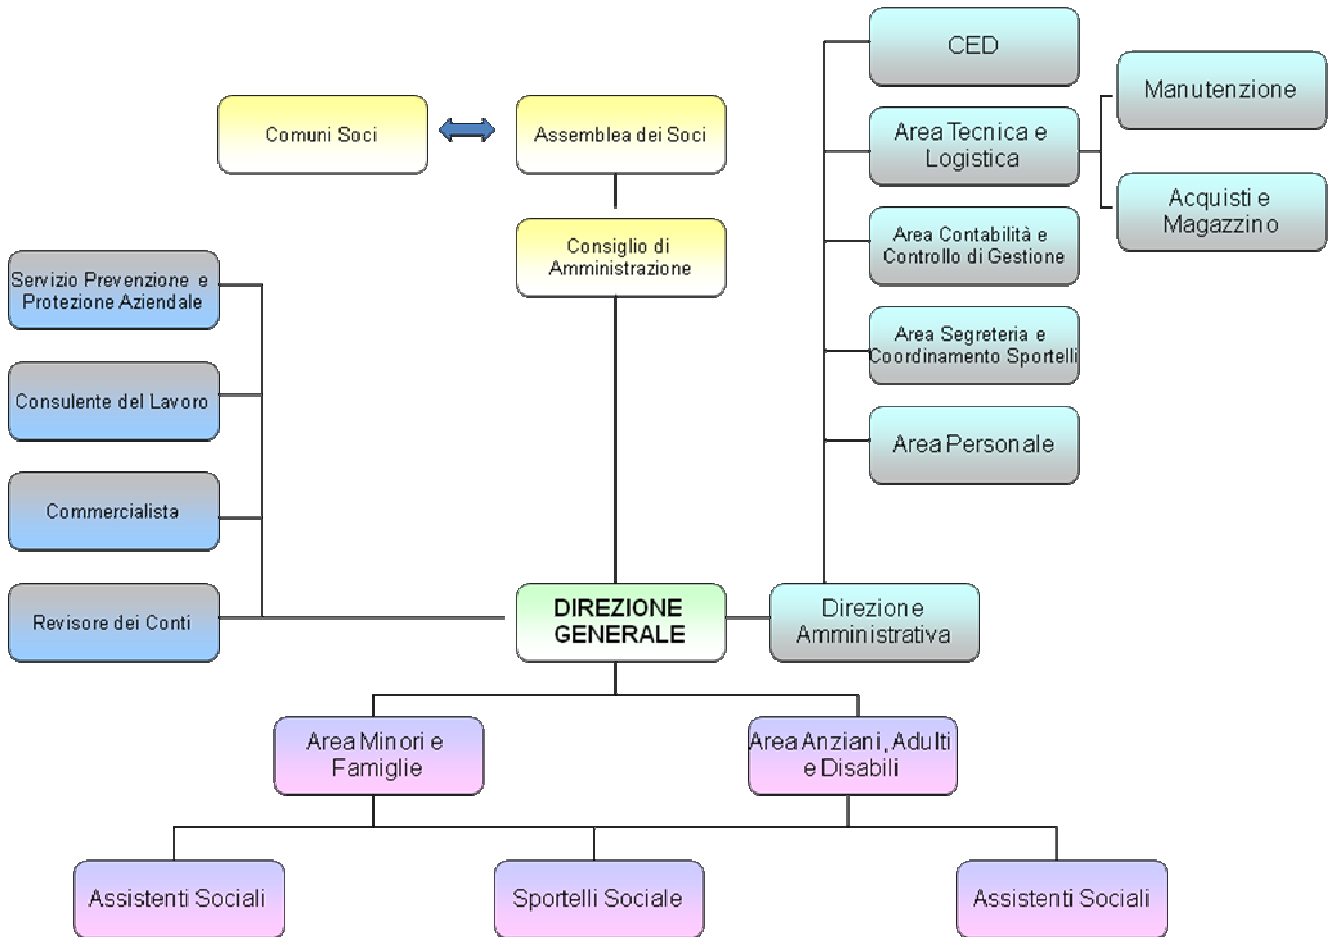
CED

Manutenzione

Comuni Soci

Assemblea dei Soci

Area Tecnica e Logistica

Acquisti e Magazzino

Consiglio di Amministrazione

Area Contabilità e Controllo di Gestione

Servizio Prevenzione e Protezione Aziendale

Area Segreteria e Coordinamento Sportelli

Consulente del Lavoro

Area Personale

Commercialista

Revisore dei Conti

DIREZIONE GENERALE

Direzione Amministrativa

Area Minori e Famiglie

Area Anziani, Adulti e Disabili

Assistenti Sociali

Sportelli Sociale

Assistenti Sociali